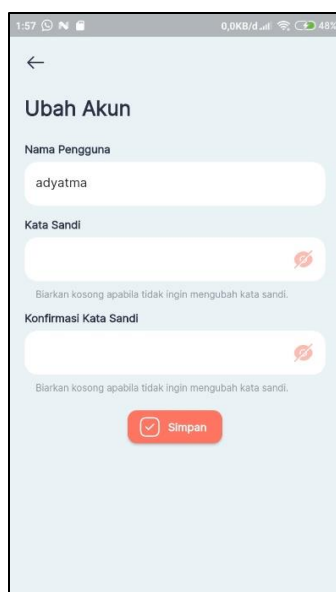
1:57 N 0,0KB/d 48%

←

Ubah Akun

Nama Pengguna

adyatma

Kata Sandi

Biarkan kosong apabila tidak ingin mengubah kata sandi.

Konfirmasi Kata Sandi

Biarkan kosong apabila tidak ingin mengubah kata sandi.

Simpan